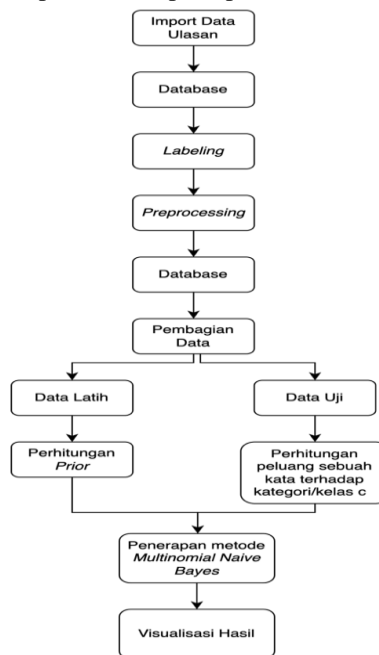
Import Data Ulasan

Database

Labeling

Preprocessing

Database

Pembagian Data

Data Latih

Data Uji

Perhitungan Prior

Perhitungan peluang sebuah kata terhadap kategori/kelas c

Penerapan metode Multinomial Naive Bayes

Visualisasi Hasil